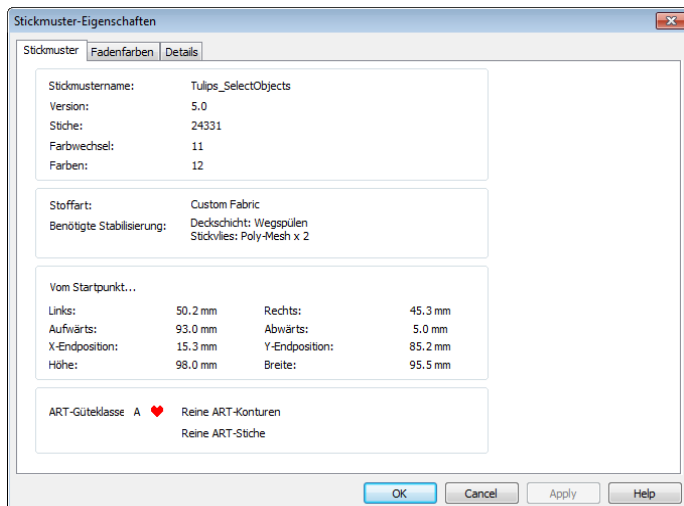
Stickmuster-Eigenschaften

Stickmuster | Fadenfarben | Details

Stickmustername: Tulips_SelectObjects
Version: 5.0
Stiche: 24331
Farbwechsel: 11
Farben: 12

Stoffart: Custom Fabric
Benötigte Stabilisierung: Deckschicht: Wegspülen
Stickvlies: Poly-Mesh x 2

Vom Startpunkt...

| | | | |
|---|---|---|---|
| Links: | 50.2 mm | Rechts: | 45.3 mm |
| Aufwärts: | 93.0 mm | Abwärts: | 5.0 mm |
| X-Endposition: | 15.3 mm | Y-Endposition: | 85.2 mm |
| Höhe: | 98.0 mm | Breite: | 95.5 mm |

ART-Güteklasse A Reine ART-Konturen
Reine ART-Stiche

OK Cancel Apply Help